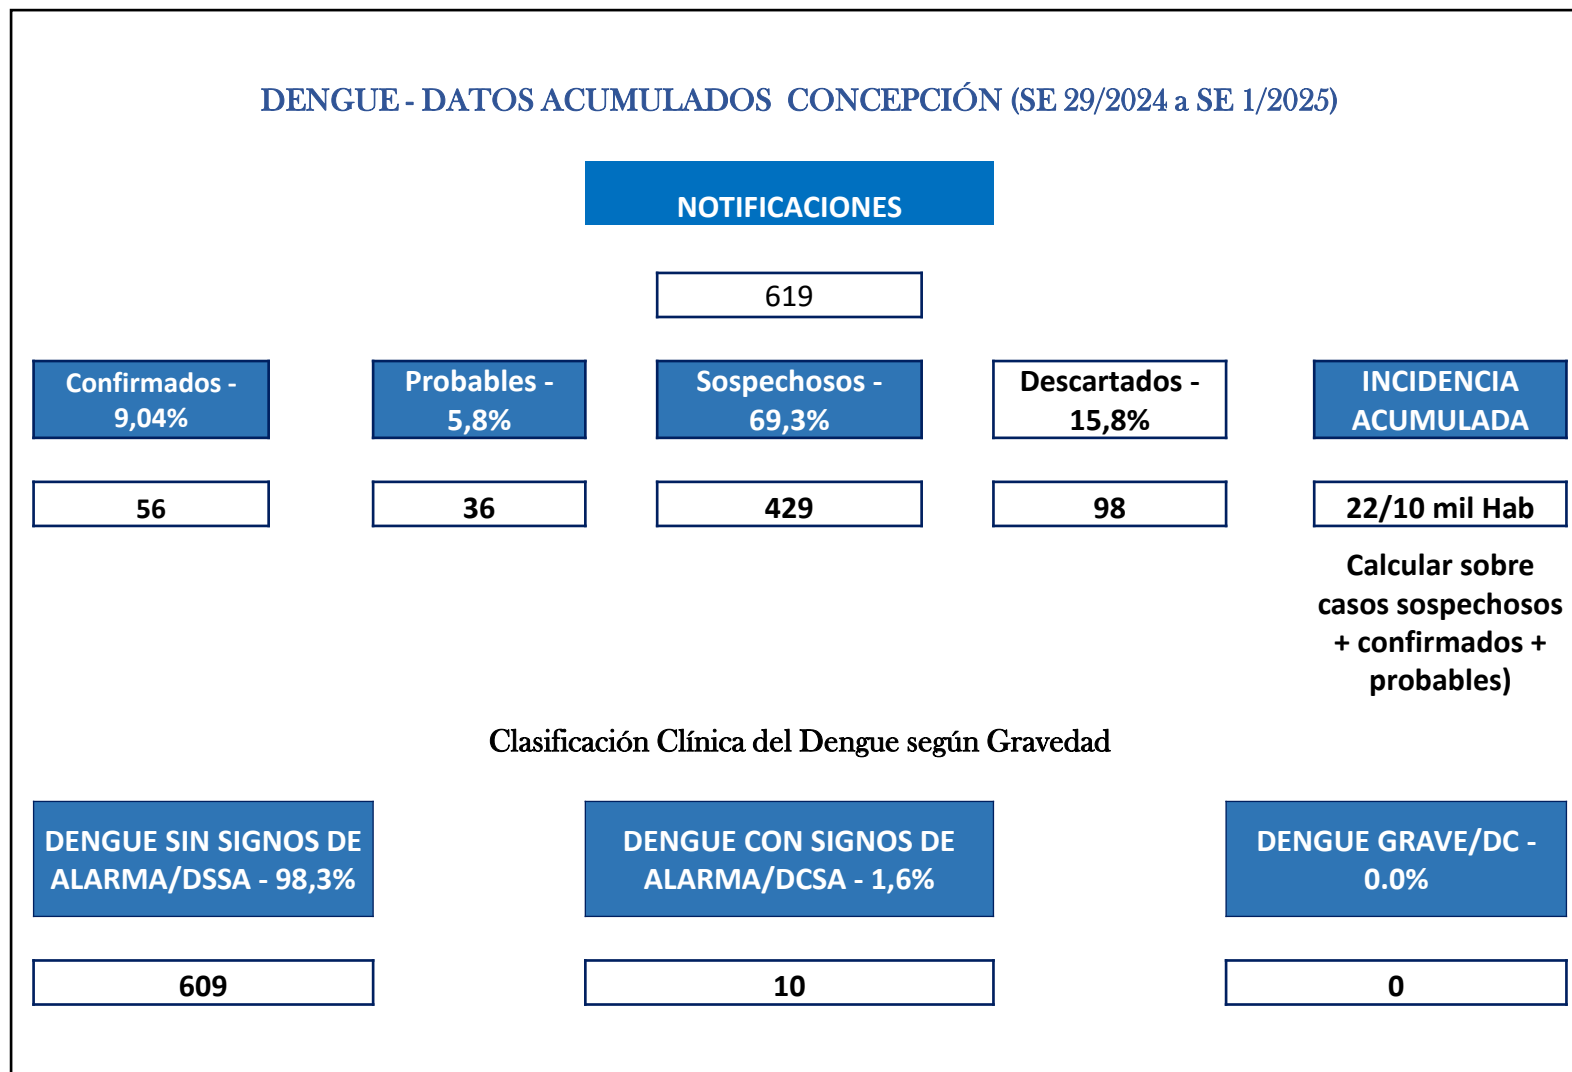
DENGUE - DATOS ACUMULADOS CONCEPCIÓN (SE 29/2024 a SE 1/2025)

NOTIFICACIONES

619

Confirmados - 9,04%

Probables - 5,8%

Sospechosos - 69,3%

Descartados - 15,8%

INCIDENCIA ACUMULADA

56

36

429

98

22/10 mil Hab

Calcular sobre casos sospechosos + confirmados + probables)

Clasificación Clínica del Dengue según Gravedad

DENGUE SIN SIGNOS DE ALARMA/DSSA - 98,3%

DENGUE CON SIGNOS DE ALARMA/DCSA - 1,6%

DENGUE GRAVE/DC - 0.0%

609

10

0